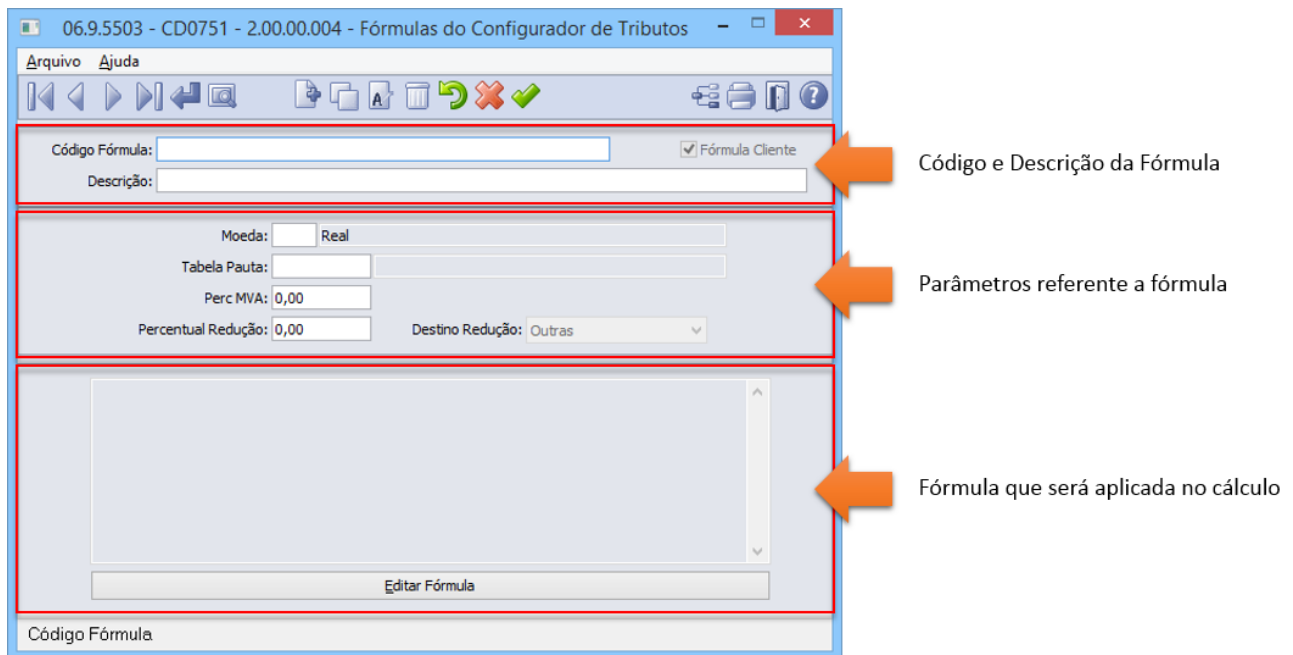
06.9.5503 - CD0751 - 2.00.00.004 - Fórmulas do Configurador de Tributos

Arquivo Ajuda

Código Fórmula:

Fórmula Cliente

Descrição:

Código e Descrição da Fórmula

Moeda: Real

Tabela Pauta:

Perc MVA: 0,00

Percentual Redução: 0,00

Destino Redução: Outras

Parâmetros referente a fórmula

Fórmula que será aplicada no cálculo

Editar Fórmula

Código Fórmula